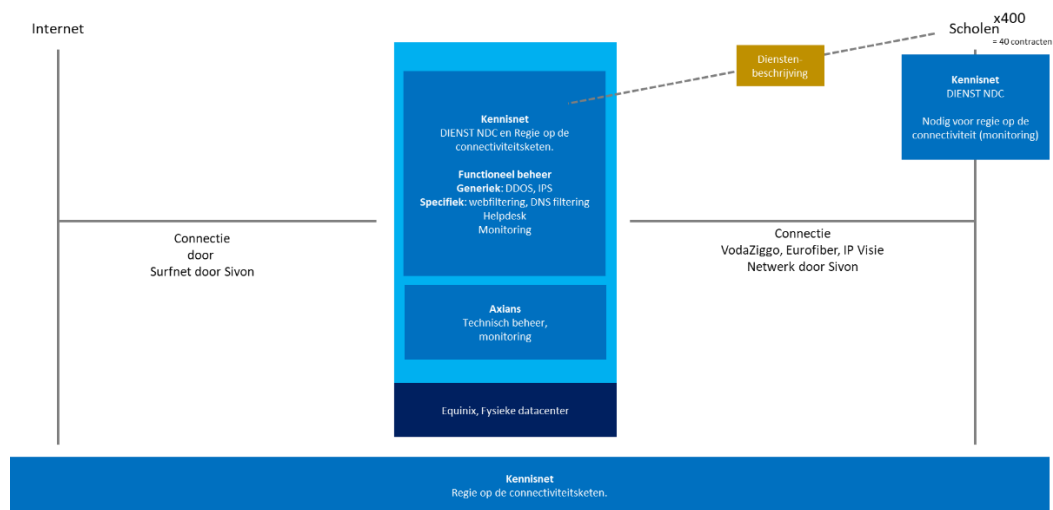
Internet

Scholen x400
= 40 contracten

Diensten-beschrijving

Kennisnet
DIENST NDC

Nodig voor regie op de connectiviteit (monitoring)

Kennisnet
DIENST NDC en Regie op de connectiviteitsketen.

Functioneel beheer
Generiek: DDOS, IPS
Specifiek: webfiltering, DNS filtering
Helpdesk
Monitoring

Connectie
door
Surfnet door Sivon

Connectie
VodaZiggo, Eurofiber, IP Visie
Netwerk door Sivon

Axians
Technisch beheer,
monitoring

Equinix, Fysieke datacenter

Kennisnet
Regie op de connectiviteitsketen.